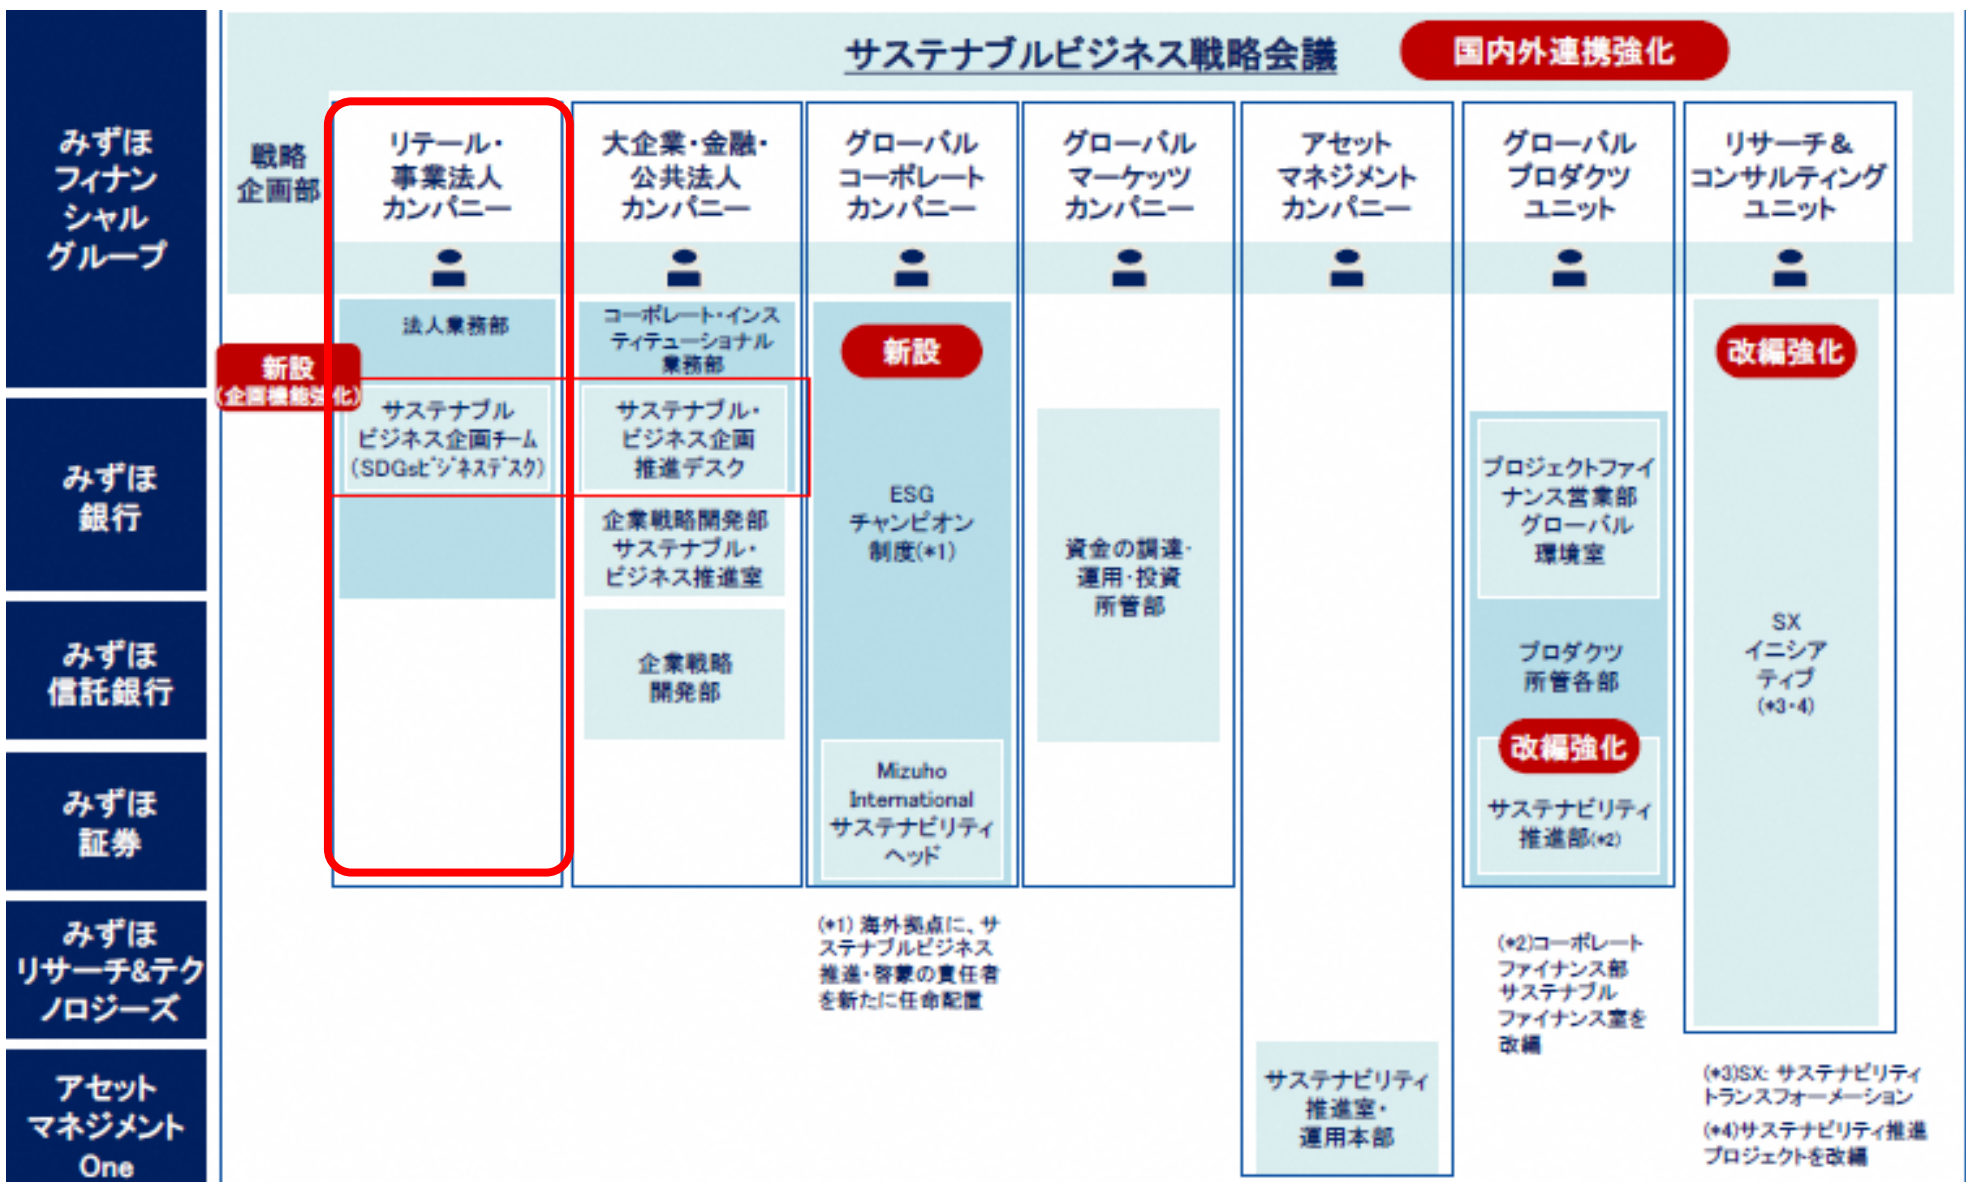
みずほフィナンシャルグループ

みずほ銀行

みずほ信託銀行

みずほ証券

みずほリサーチ&テクノロジーズ

アセットマネジメントOne

サステナブルビジネス戦略会議

国内外連携強化

戦略企画部

リテール・事業法人カンパニー

大企業・金融・公共法人カンパニー

グローバルコーポレートカンパニー

グローバルマーケッツカンパニー

アセットマネジメントカンパニー

グローバルプロダクツユニット

リサーチ&コンサルティングユニット

法人業務部

新設（企画機能強化）

サステナブルビジネス企画チーム（SDGsビジネスデスク）

コーポレート・インスティテューショナル業務部

サステナブル・ビジネス企画推進デスク

企業戦略開発部サステナブル・ビジネス推進室

企業戦略開発部

新設

ESGチャンピオン制度(*1)

Mizuho International サステナビリティヘッド

資金の調達・運用・投資所管部

プロジェクトファイナンス営業部グローバル環境室

プロダクツ所管各部

改編強化

サステナビリティ推進部(*2)

改編強化

SXイニシアティブ(*3・4)

サステナビリティ推進室・運用本部

(*1) 海外拠点に、サステナブルビジネス推進・啓蒙の責任者を新たに任命配置

(*2)コーポレートファイナンス部サステナブルファイナンス室を改編

(*3)SX: サステナビリティトランスフォーメーション

(*4)サステナビリティ推進プロジェクトを改編